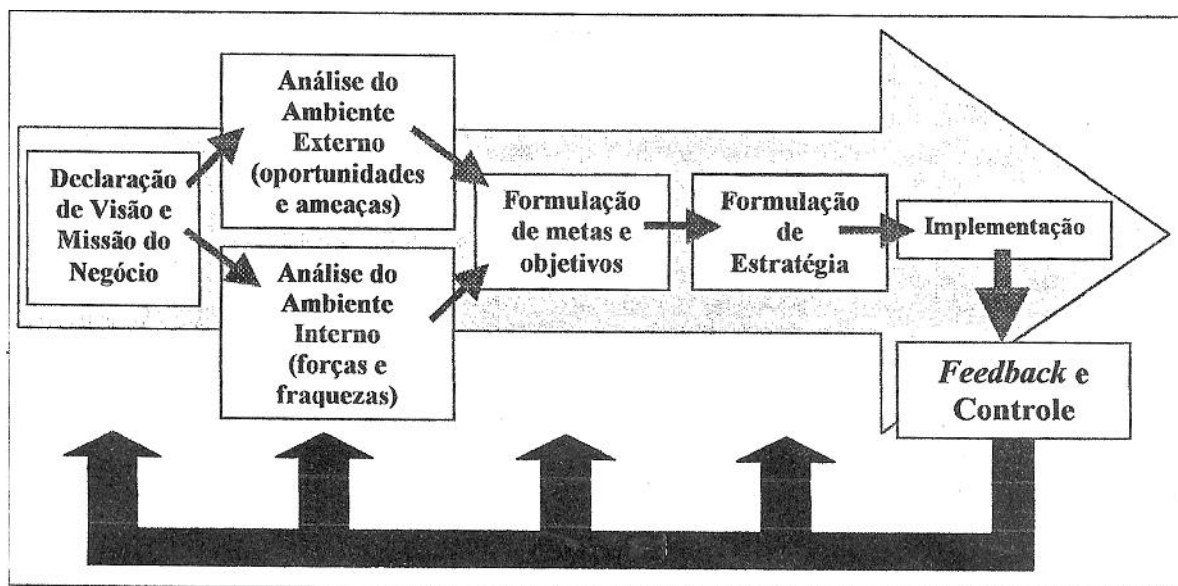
Declaração de Visão e Missão do Negócio

Análise do Ambiente Externo (oportunidades e ameaças)

Análise do Ambiente Interno (forças e fraquezas)

Formulação de metas e objetivos

Formulação de Estratégia

Implementação

*Feedback* e Controle